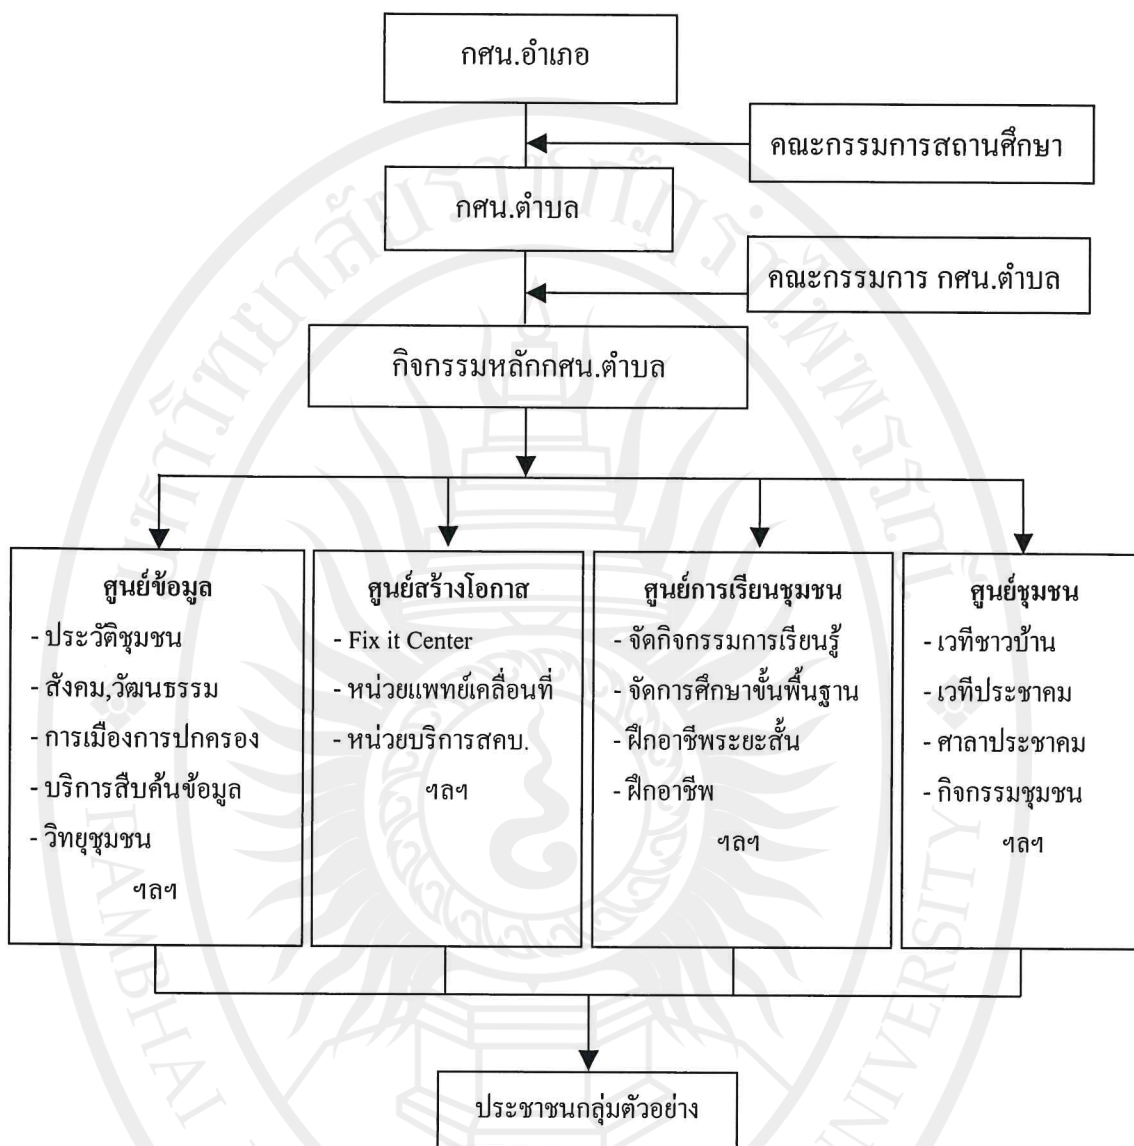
กศน.อำเภอ

คณะกรรมการสถานศึกษา

กศน.ตำบล

คณะกรรมการ กศน.ตำบล

กิจกรรมหลักกศน.ตำบล

ศูนย์ข้อมูล
- ประวัติชุมชน
- สังคม,วัฒนธรรม
- การเมืองการปกครอง
- บริการสืบค้นข้อมูล
- วิทยุชุมชน
ฯลฯ

ศูนย์สร้างโอกาส
- Fix it Center
- หน่วยแพทย์เคลื่อนที่
- หน่วยบริการสคบ.
ฯลฯ

ศูนย์การเรียนชุมชน
- จัดกิจกรรมการเรียนรู้
- จัดการศึกษาขั้นพื้นฐาน
- ฝึกอาชีพระยะสั้น
- ฝึกอาชีพ
ฯลฯ

ศูนย์ชุมชน
- เวทีชาวบ้าน
- เวทีประชาคม
- ศาลาประชาคม
- กิจกรรมชุมชน
ฯลฯ

ประชาชนกลุ่มตัวอย่าง